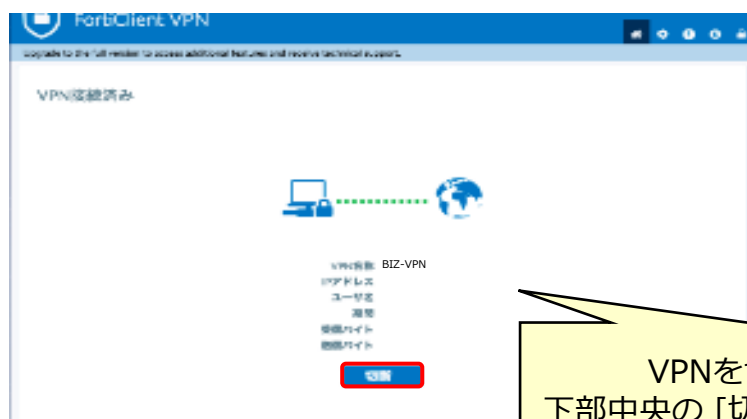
FortiClient VPN

Upgrade to the full version to access additional features and receive technical support.

VPN接続済み

VPN名称 BIZ-VPN
IPアドレス
ユーザ名
期間
受信バイト
送信バイト

切断

VPNを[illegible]
下部中央の [切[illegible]